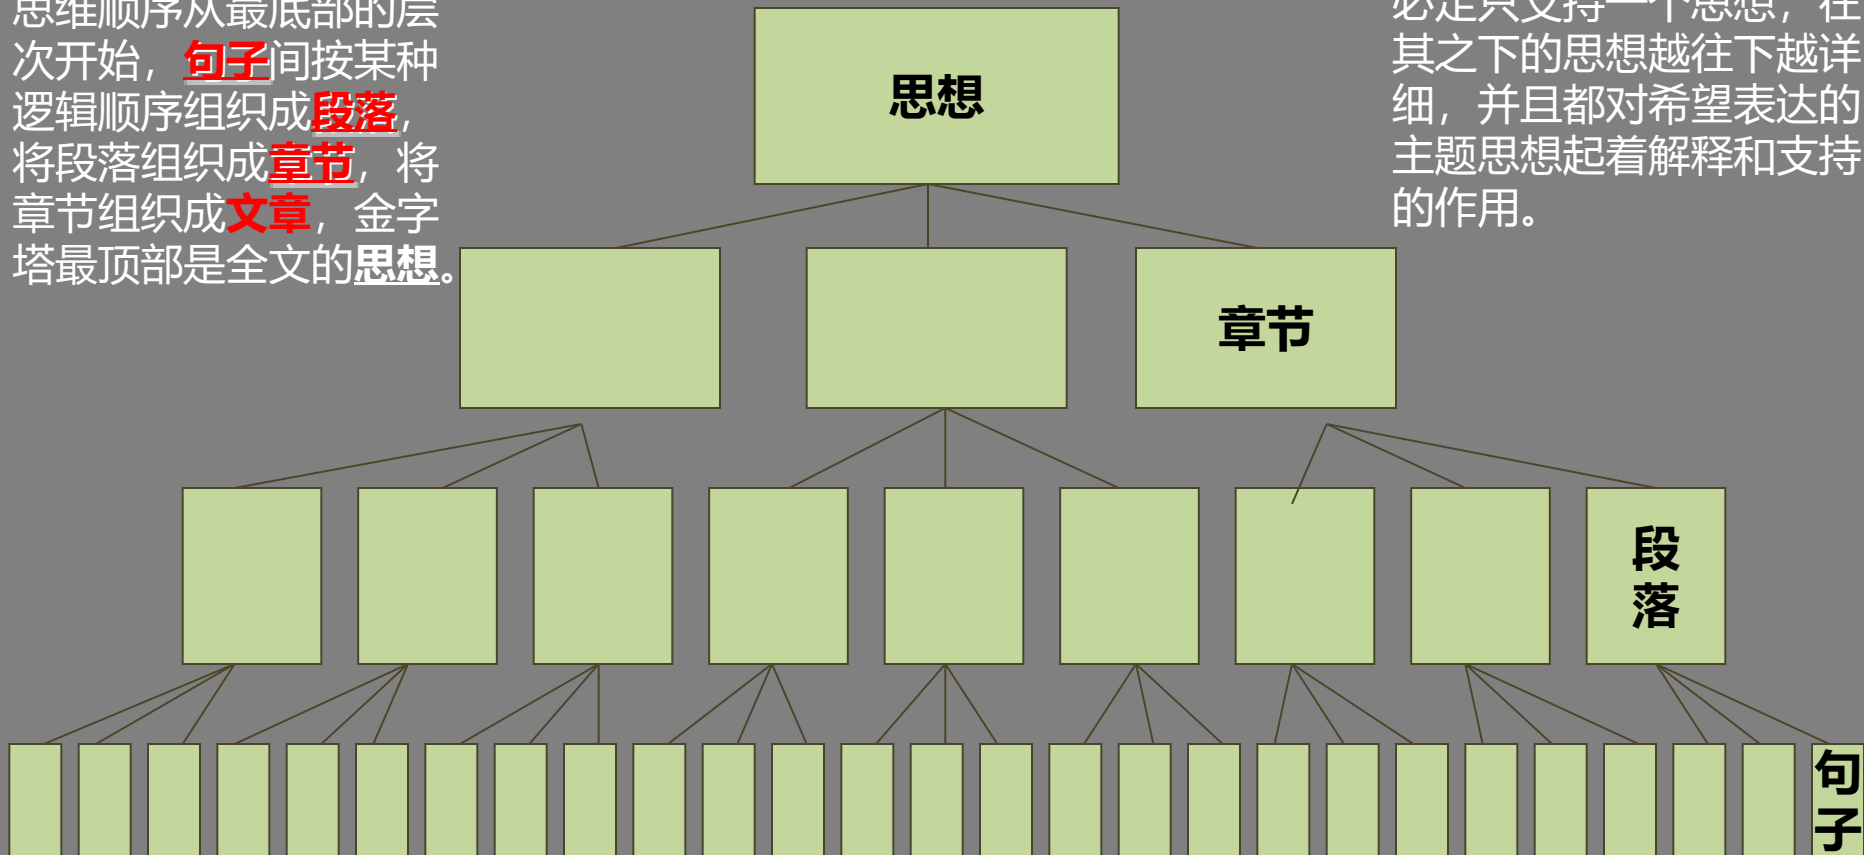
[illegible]维顺序从最底部的层次开始，句子间按某种逻辑顺序组织成段落，将段落组织成章节，将章节组织成文章，金字塔最顶部是全文的思想。

思想

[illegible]必定只支持一个思想，在其之下的思想越往下越详细，并且都对希望表达的主题思想起着解释和支持的作用。

章节

段落

句子